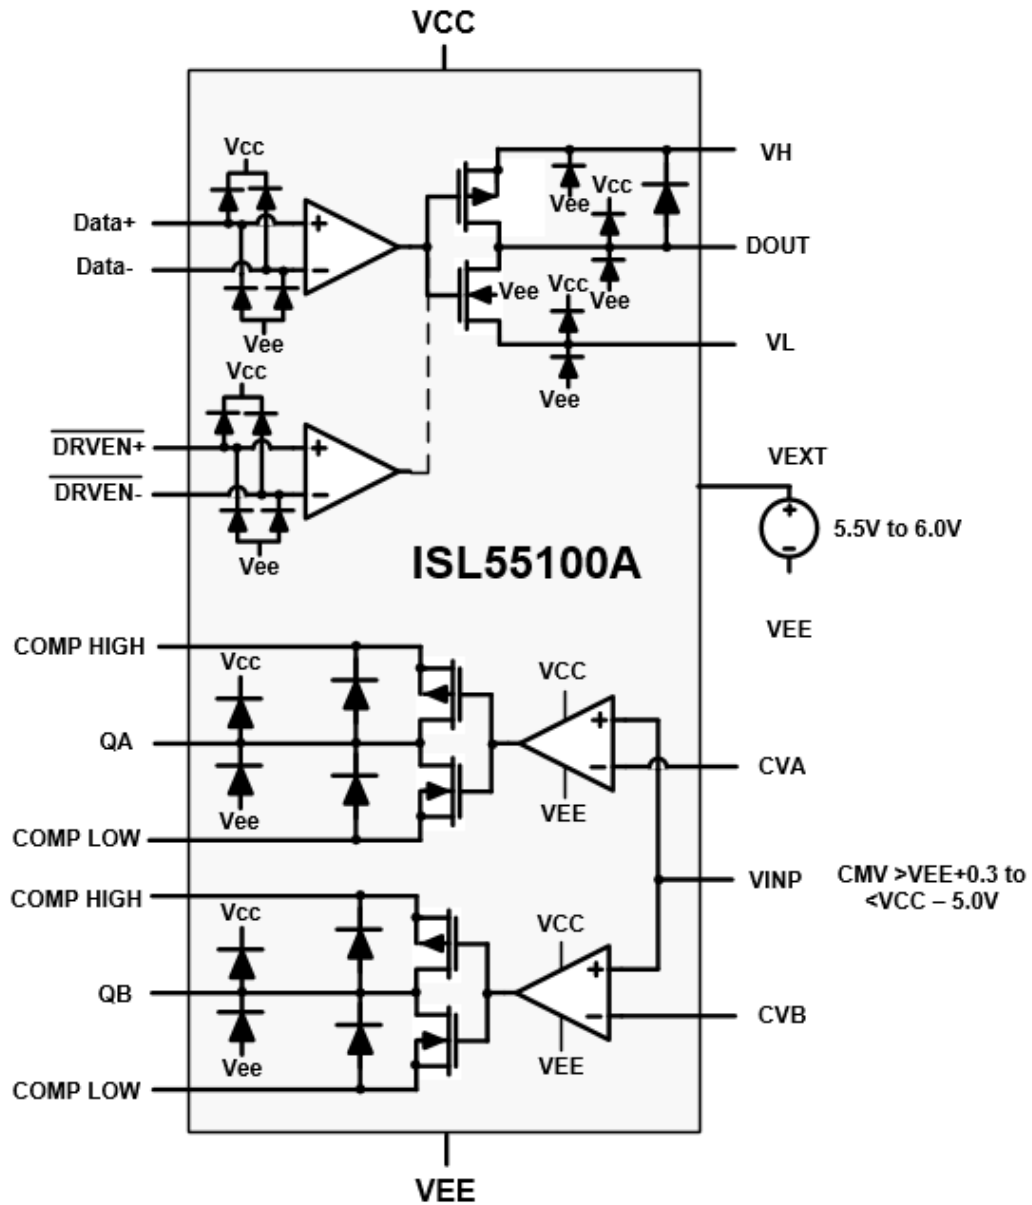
VCC

Vcc
Data+
Data-
Vee
+
−
Vee
Vcc
Vee
Vcc
Vee
Vee
VH
DOUT
VL

Vcc
$\overline{\text{DRVEN+}}$
$\overline{\text{DRVEN-}}$
Vee
+
−

VEXT
+
−
5.5V to 6.0V

ISL55100A

VEE

COMP HIGH
Vcc
QA
Vee
COMP LOW
VCC
+
−
VEE
CVA

VINP
CMV >VEE+0.3 to <VCC – 5.0V

COMP HIGH
Vcc
QB
Vee
COMP LOW
VCC
+
−
VEE
CVB

VEE